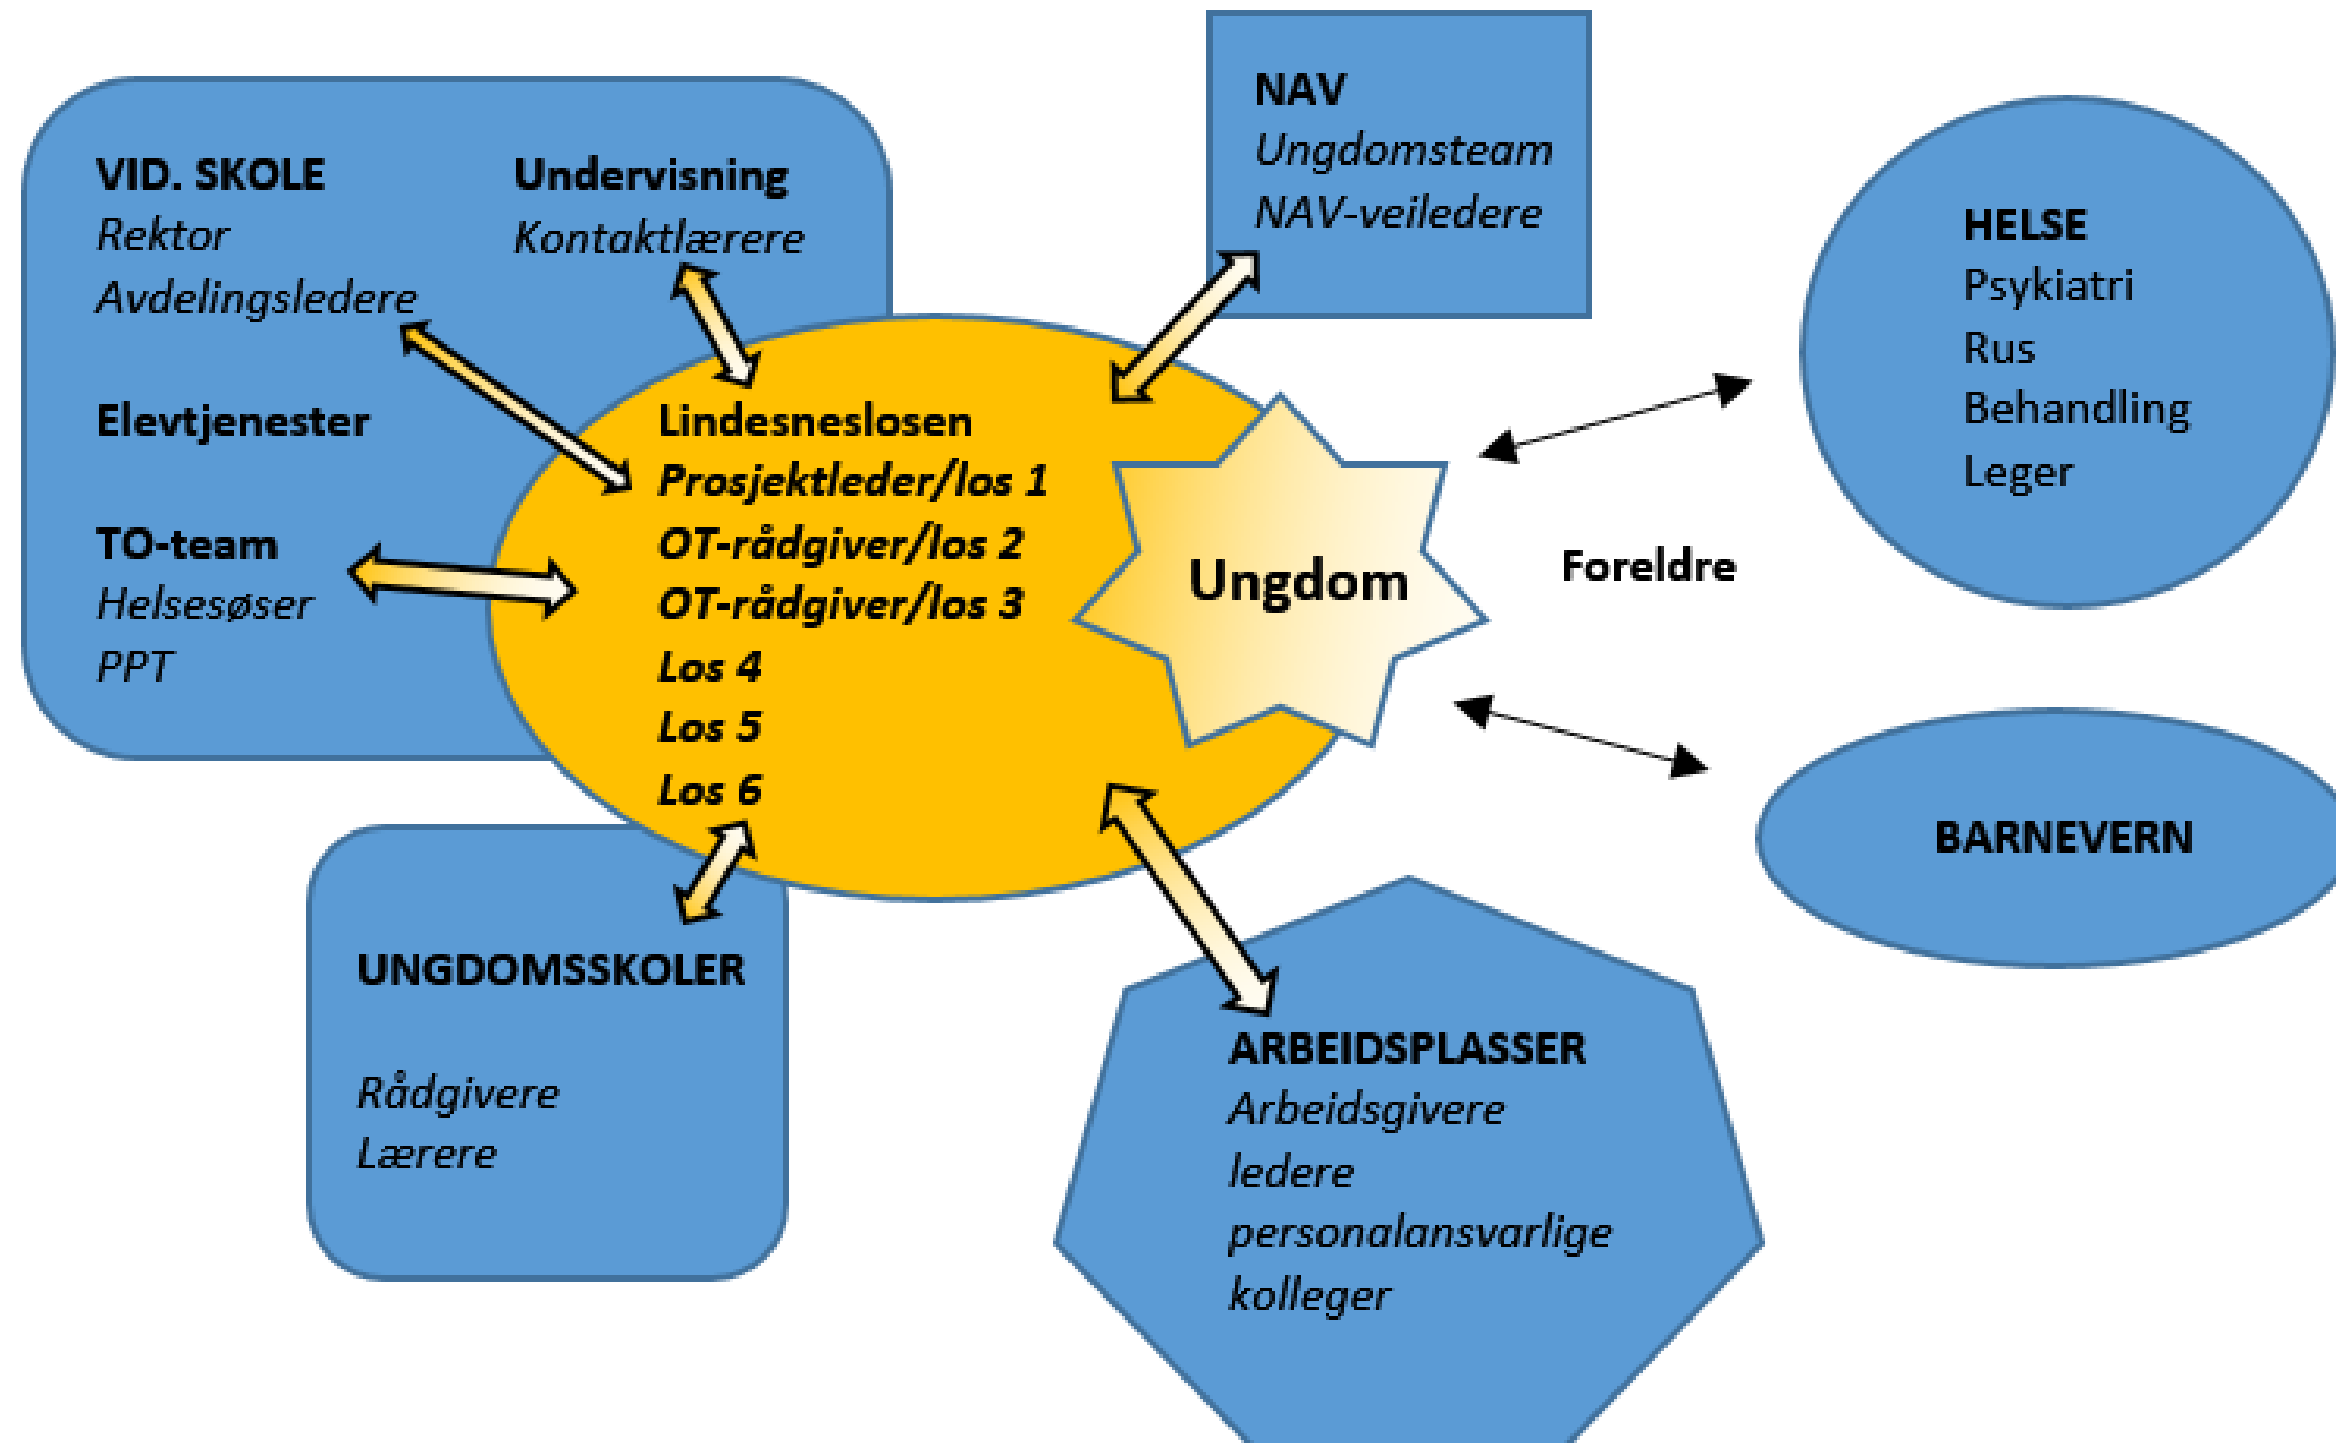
VID. SKOLE
Rektor
Avdelingsledere

Undervisning
Kontaktlærere

Elevtjenester

TO-team
Helsesøser
PPT

NAV
Ungdomsteam
NAV-veiledere

HELSE
Psykiatri
Rus
Behandling
Leger

Lindesneslosen
Prosjektleder/los 1
OT-rådgiver/los 2
OT-rådgiver/los 3
Los 4
Los 5
Los 6

Ungdom

Foreldre

BARNEVERN

UNGDOMSSKOLER

Rådgivere
Lærere

ARBEIDSPLASSER
Arbeidsgivere
ledere
personalansvarlige
kolleger